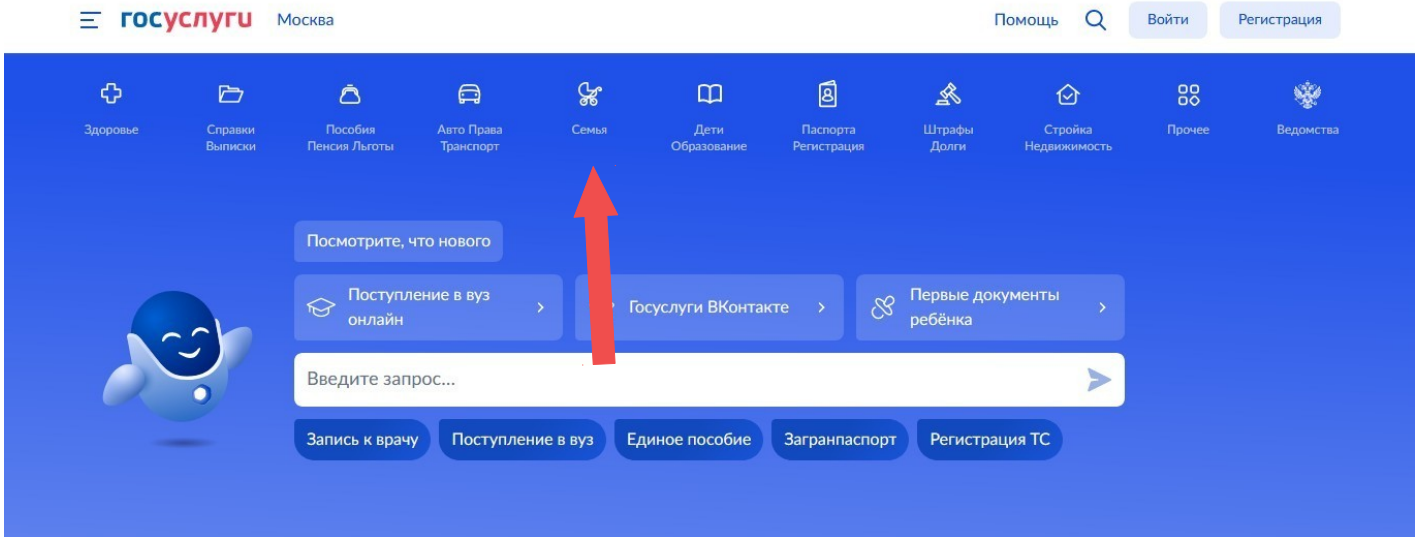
госуслуги Москва

Помощь Войти Регистрация

Здоровье
Справки Выписки
Пособия Пенсия Льготы
Авто Права Транспорт
Семья
Дети Образование
Паспорта Регистрация
Штрафы Долги
Стройка Недвижимость
Прочее
Ведомства

Посмотрите, что нового

Поступление в вуз онлайн

Госуслуги ВКонтакте

Первые документы ребёнка

Введите запрос...

Запись к врачу
Поступление в вуз
Единое пособие
Загранпаспорт
Регистрация ТС